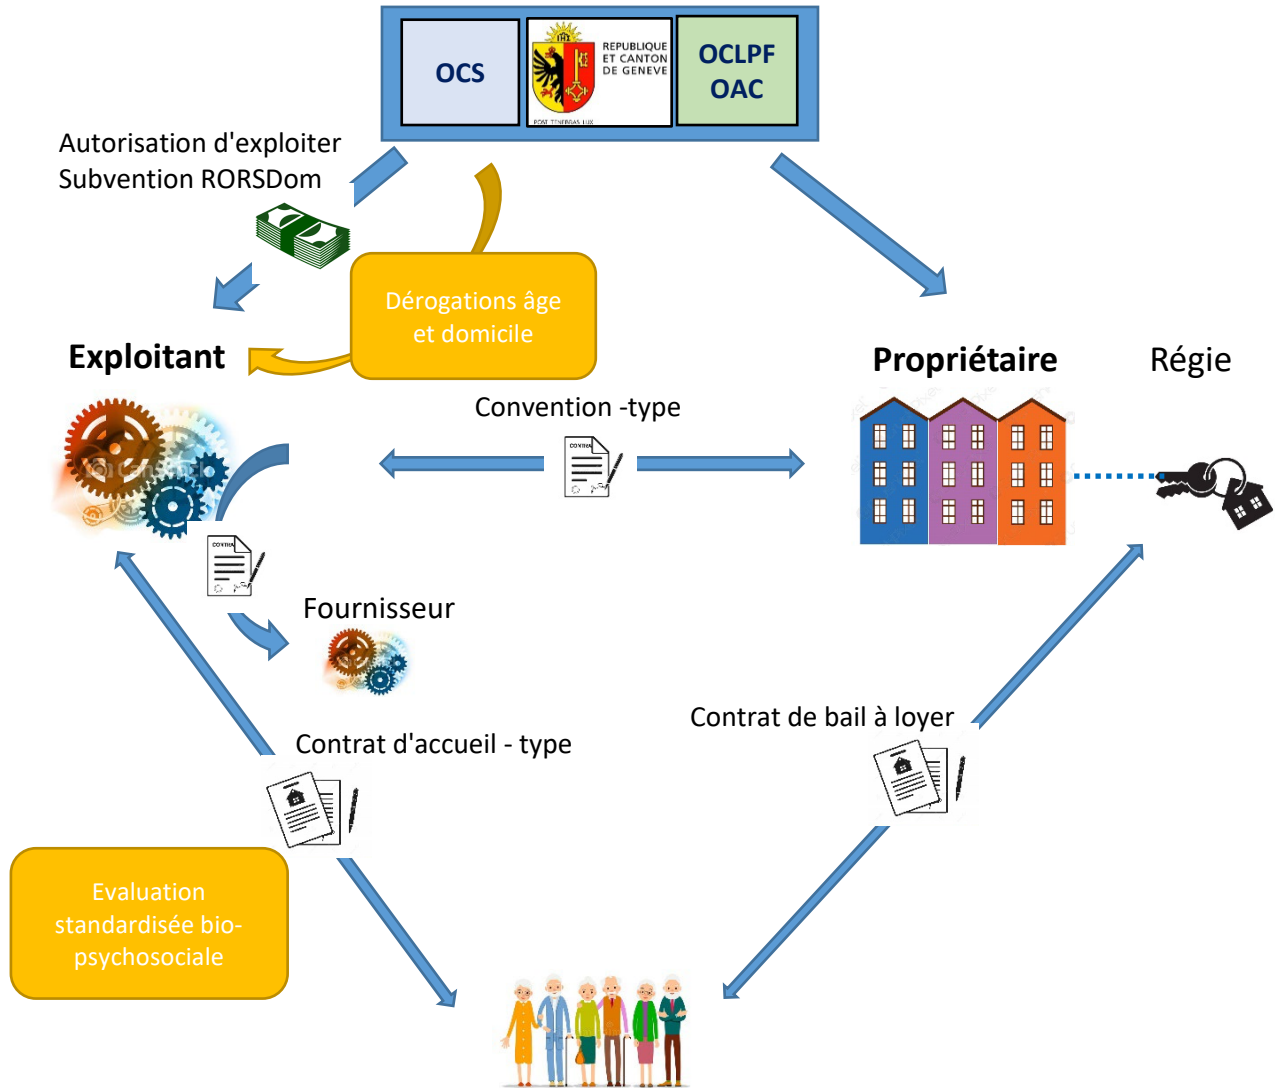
OCS

REPUBLIQUE ET CANTON DE GENEVE

POST TENEBRAS LUX

OCLPF
OAC

Autorisation d'exploiter
Subvention RORSDom

Dérogations âge et domicile

Exploitant

Propriétaire

Régie

Convention -type

CONTRAT

CONTRAT

Fournisseur

Contrat d'accueil - type

Contrat de bail à loyer

Evaluation standardisée bio-psychosociale